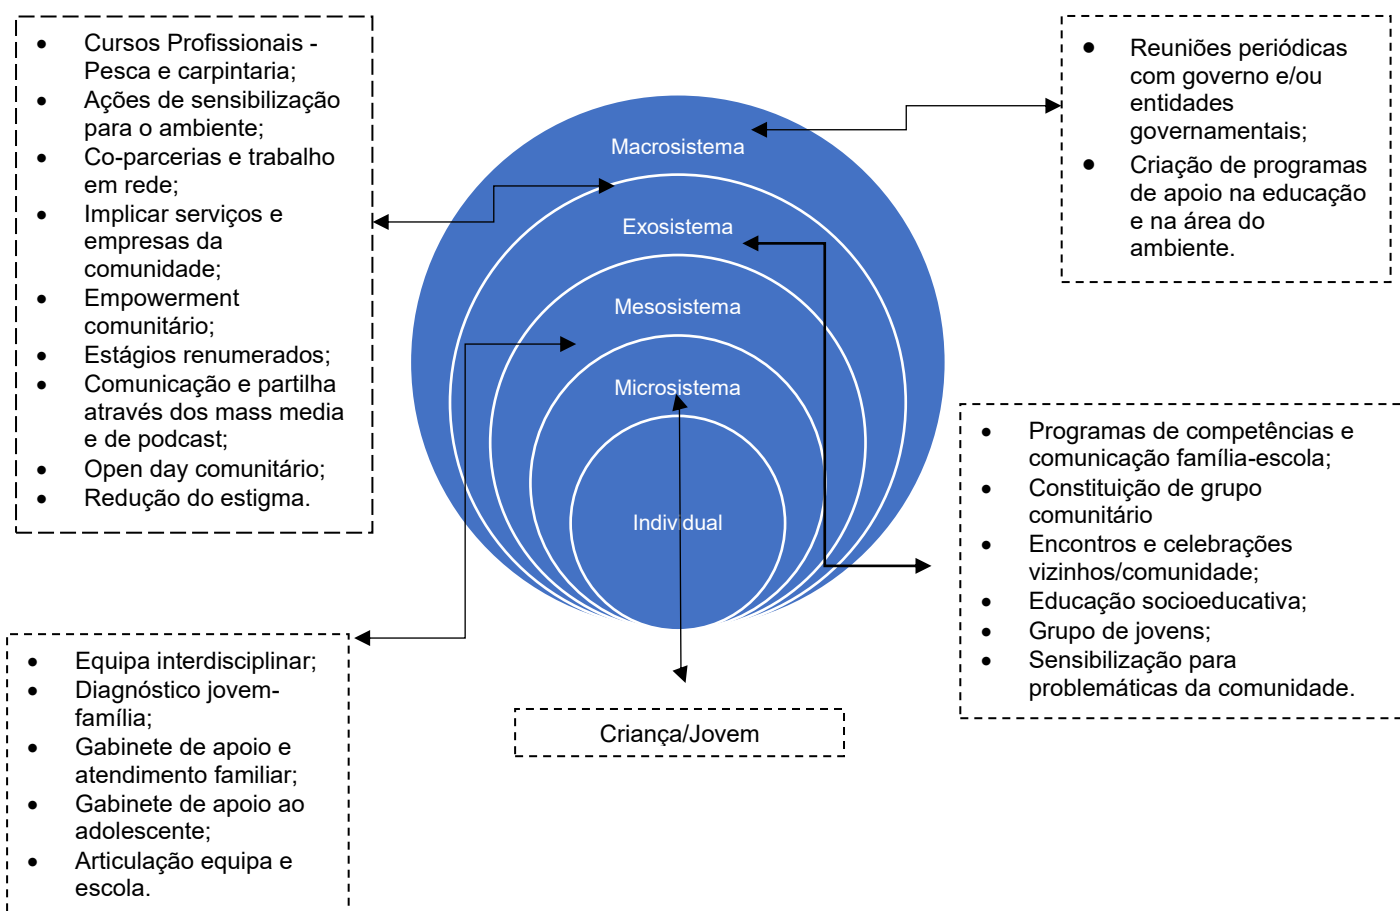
- Cursos Profissionais - Pesca e carpintaria;
- Ações de sensibilização para o ambiente;
- Co-parcerias e trabalho em rede;
- Implicar serviços e empresas da comunidade;
- Empowerment comunitário;
- Estágios renumerados;
- Comunicação e partilha através dos mass media e de podcast;
- Open day comunitário;
- Redução do estigma.

- Reuniões periódicas com governo e/ou entidades governamentais;
- Criação de programas de apoio na educação e na área do ambiente.

Macrosistema

Exosistema

Mesosistema

Microsistema

Individual

- Programas de competências e comunicação família-escola;
- Constituição de grupo comunitário
- Encontros e celebrações vizinhos/comunidade;
- Educação socioeducativa;
- Grupo de jovens;
- Sensibilização para problemáticas da comunidade.

- Equipa interdisciplinar;
- Diagnóstico jovem-família;
- Gabinete de apoio e atendimento familiar;
- Gabinete de apoio ao adolescente;
- Articulação equipa e escola.

Criança/Jovem